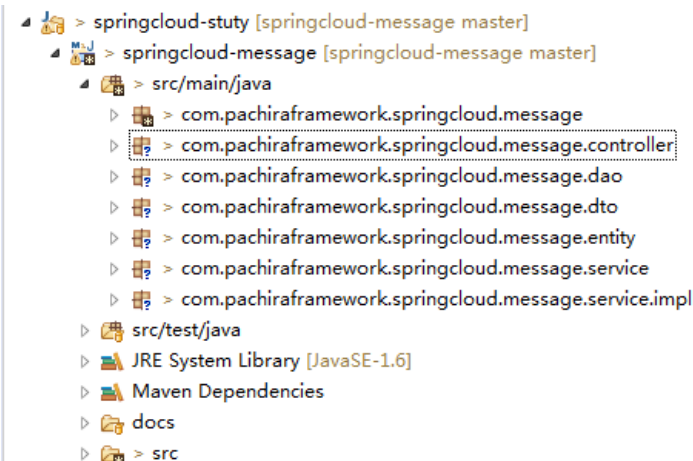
> springcloud-stuty [springcloud-message master]
> springcloud-message [springcloud-message master]
> src/main/java
> com.pachiraframework.springcloud.message
> com.pachiraframework.springcloud.message.controller
> com.pachiraframework.springcloud.message.dao
> com.pachiraframework.springcloud.message.dto
> com.pachiraframework.springcloud.message.entity
> com.pachiraframework.springcloud.message.service
> com.pachiraframework.springcloud.message.service.impl
src/test/java
JRE System Library [JavaSE-1.6]
Maven Dependencies
docs
> src